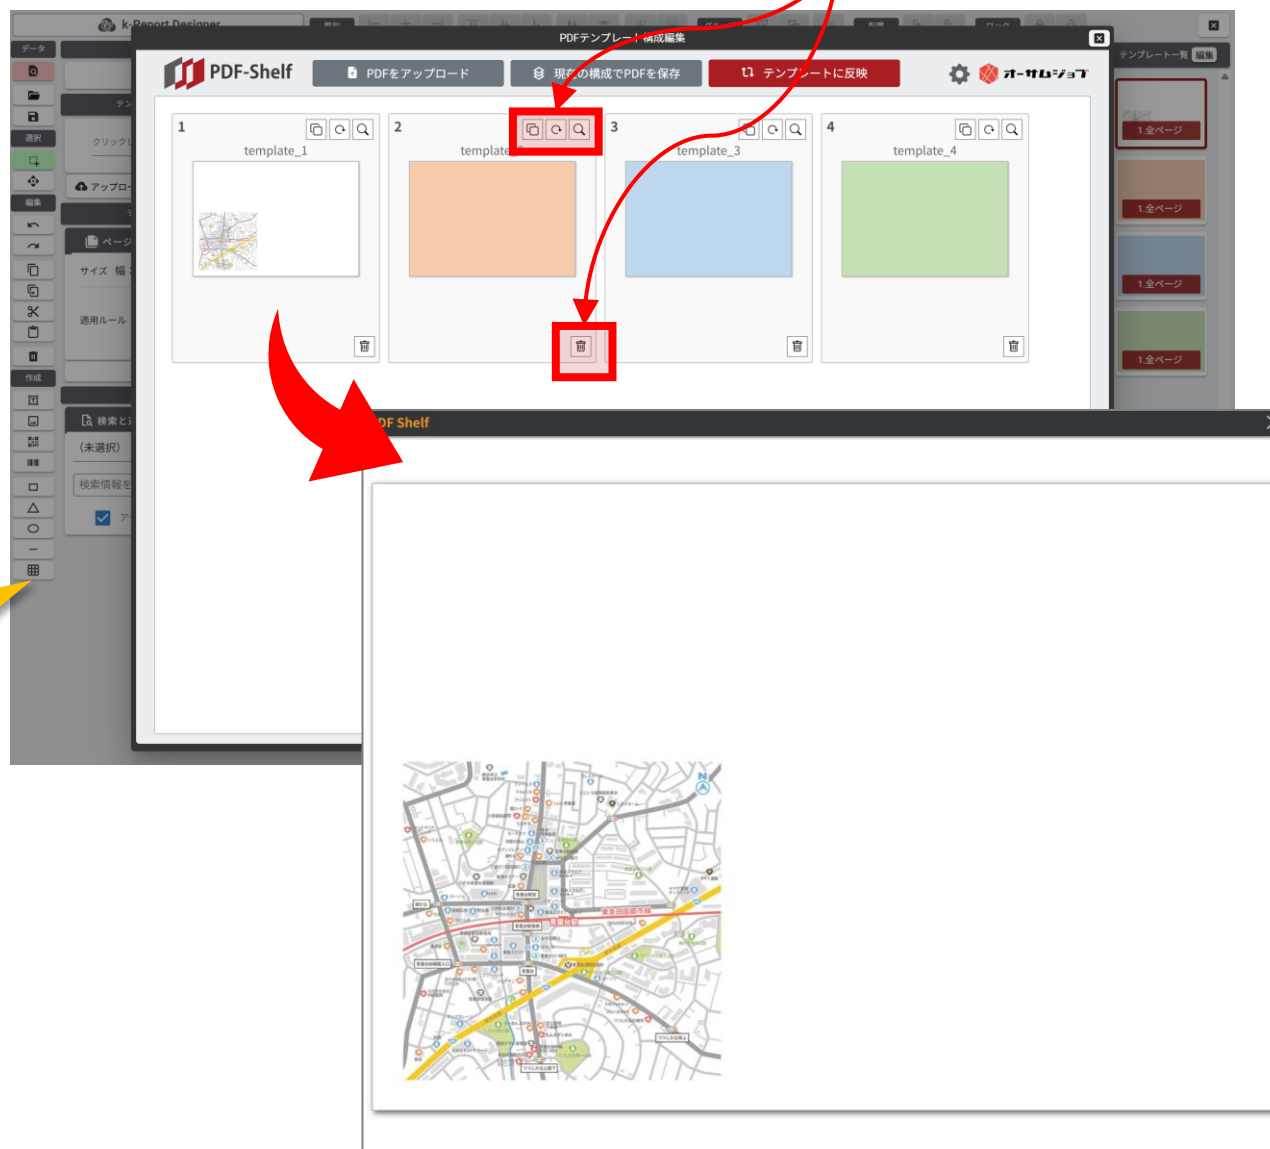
k-Report Designer

データ

選択

編集

作成

テンプレート一覧 編集

1.全ページ

1.全ページ

1.全ページ

1.全ページ

クリック

アップロ

ページ

サイズ 幅

適用ルール

検索とi

(未選択)

検索情報を

PDFテンプレー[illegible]構成編集

PDF-Shelf

PDFをアップロード

現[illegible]の構成でPDFを保存

テンプ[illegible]ートに反映

オーサムジョブ

1

template_1

2

template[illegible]

3

template_3

4

template_4

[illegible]DF Shelf